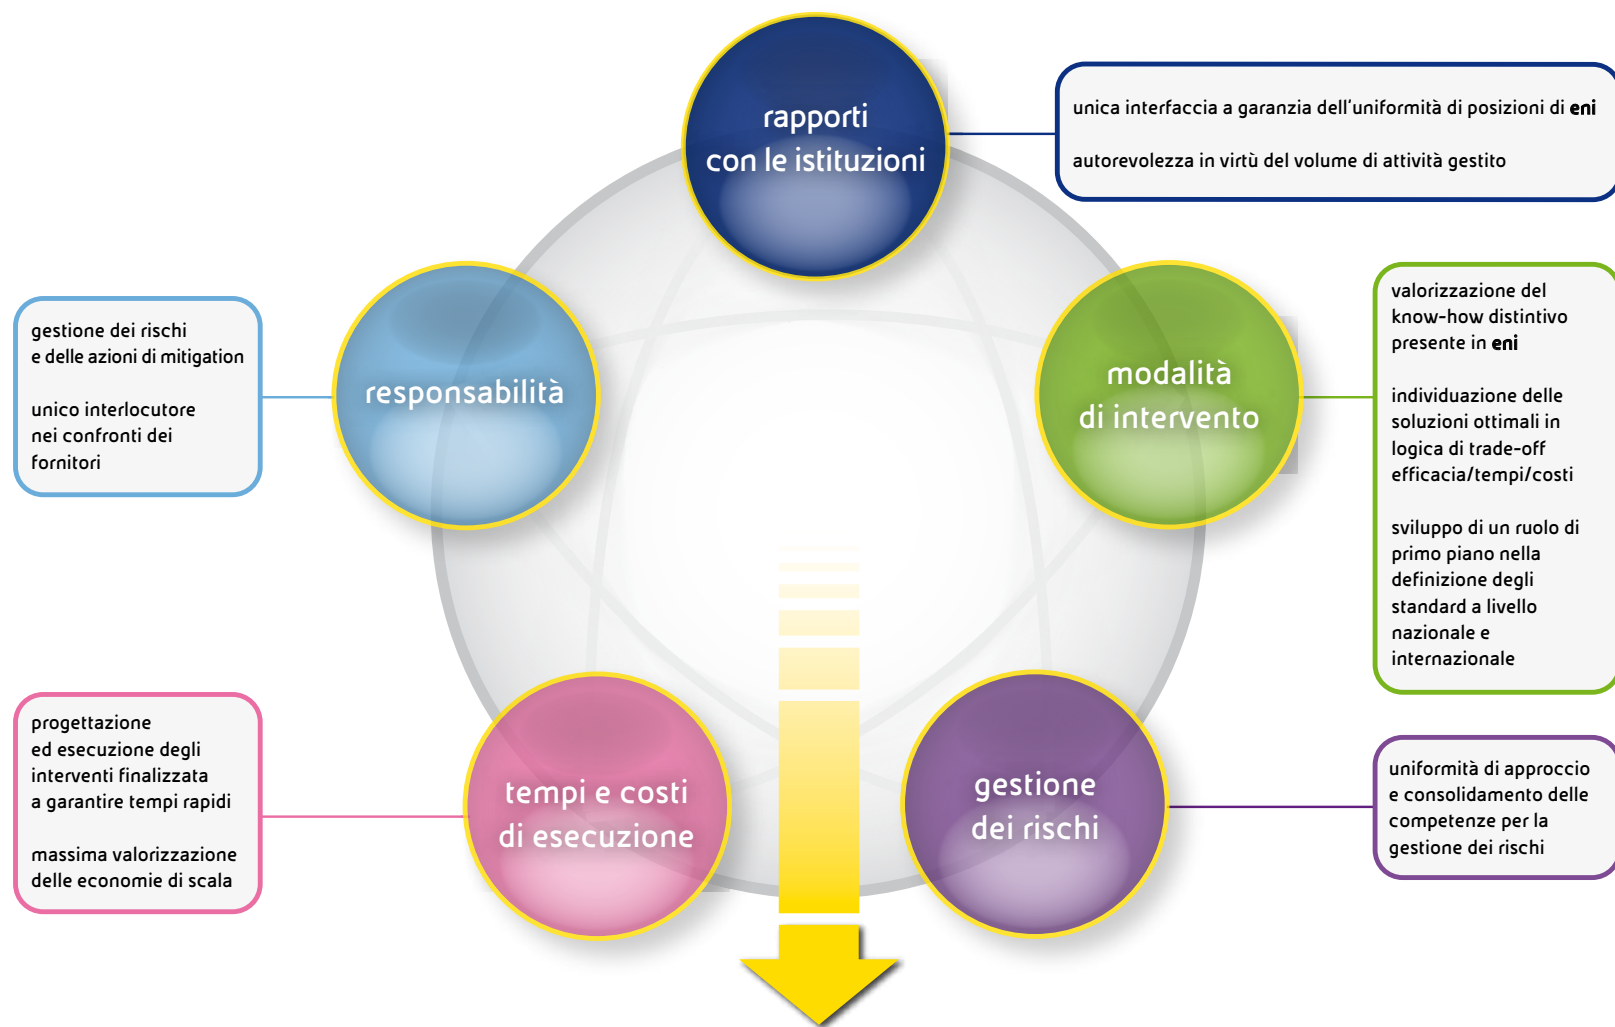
rapporti
con le istituzioni

unica interfaccia a garanzia dell'uniformità di posizioni di **eni**

autorevolezza in virtù del volume di attività gestito

gestione dei rischi
e delle azioni di mitigation

unico interlocutore
nei confronti dei
fornitori

responsabilità

modalità
di intervento

valorizzazione del
know-how distintivo
presente in **eni**

individuazione delle
soluzioni ottimali in
logica di trade-off
efficacia/tempi/costi

sviluppo di un ruolo di
primo piano nella
definizione degli
standard a livello
nazionale e
internazionale

progettazione
ed esecuzione degli
interventi finalizzata
a garantire tempi rapidi

massima valorizzazione
delle economie di scala

tempi e costi
di esecuzione

gestione
dei rischi

uniformità di approccio
e consolidamento delle
competenze per la
gestione dei rischi